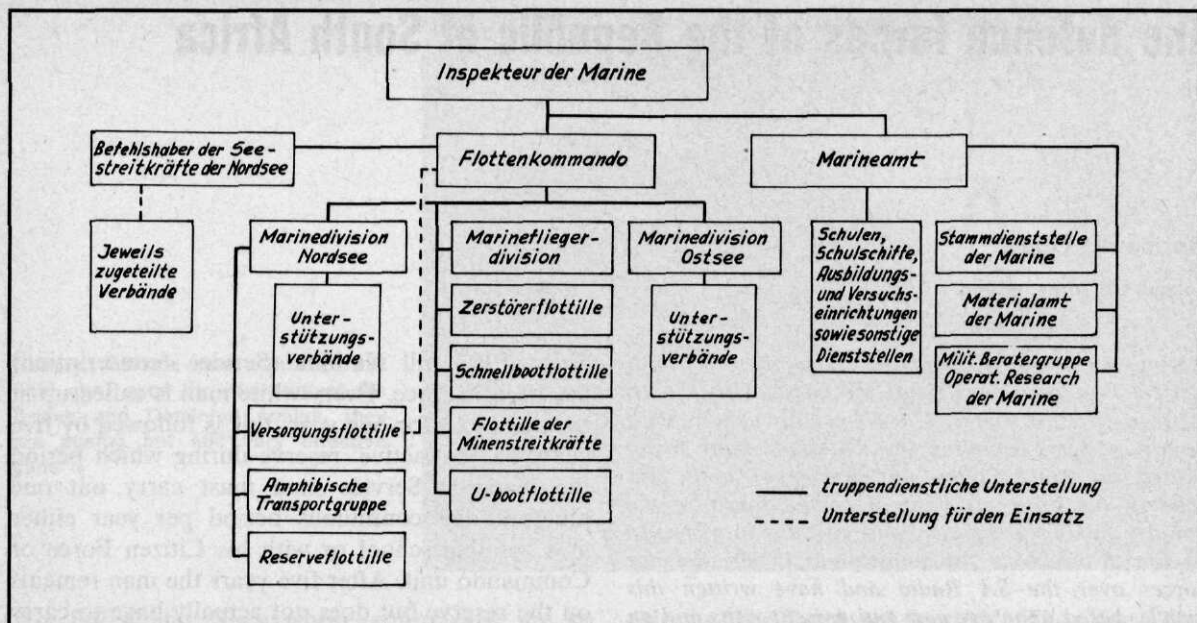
Inspekteur der Marine

Befehlshaber der Seestreitkräfte der Nordsee

Flottenkommando

Marineamt

Jeweils zugeteilte Verbände

Marinedivision Nordsee

Unterstützungsverbände

Versorgungsflottille

Amphibische Transportgruppe

Reserveflottille

Marinefliegerdivision

Zerstörerflottille

Schnellbootflottille

Flottille der Minenstreitkräfte

U-bootflottille

Marinedivision Ostsee

Unterstützungsverbände

Schulen, Schulschiffe, Ausbildungs- und Versuchseinrichtungen sowie sonstige Dienststellen

Stammdienststelle der Marine

Materialamt der Marine

Milit. Beratergruppe Operat. Research der Marine

truppendienstliche Unterstellung

Unterstellung für den Einsatz